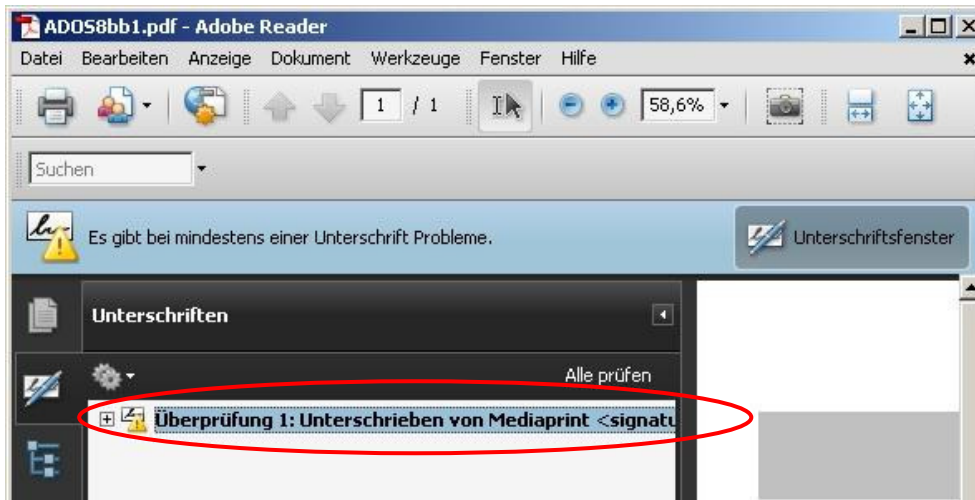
ADOS8bb1.pdf - Adobe Reader

Datei Bearbeiten Anzeige Dokument Werkzeuge Fenster Hilfe

1 / 1

58,6%

Suchen

Es gibt bei mindestens einer Unterschrift Probleme.

Unterschriftsfenster

Unterschriften

Alle prüfen

Überprüfung 1: Unterschrieben von Mediaprint <signatu